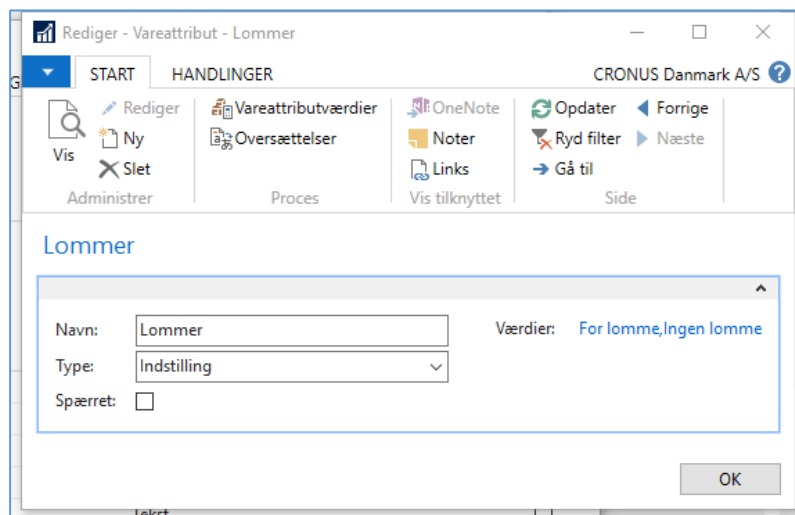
Rediger - Vareattribut - Lommer

START HANDLINGER CRONUS Danmark A/S

Vis
Rediger
Ny
Slet
Administrer

Vareattributværdier
Oversættelser
Proces

OneNote
Noter
Links
Vis tilknyttet

Opdater
Ryd filter
Gå til
Forrige
Næste
Side

Lommer

Navn: Lommer
Type: Indstilling
Spærret:
Værdier: For lomme,Ingen lomme

OK